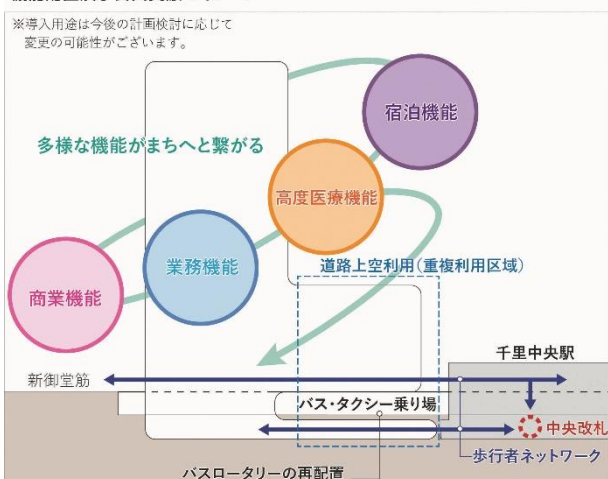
※導入用途は今後の計画検討に応じて変更の可能性がございます。

多様な機能がまちへと繋がる

宿泊機能

高度医療機能

業務機能

商業機能

道路上空利用（重複利用区域）

千里中央駅

新御堂筋

バス・タクシー乗り場

中央改札

歩行者ネットワーク

バスロータリーの再配置